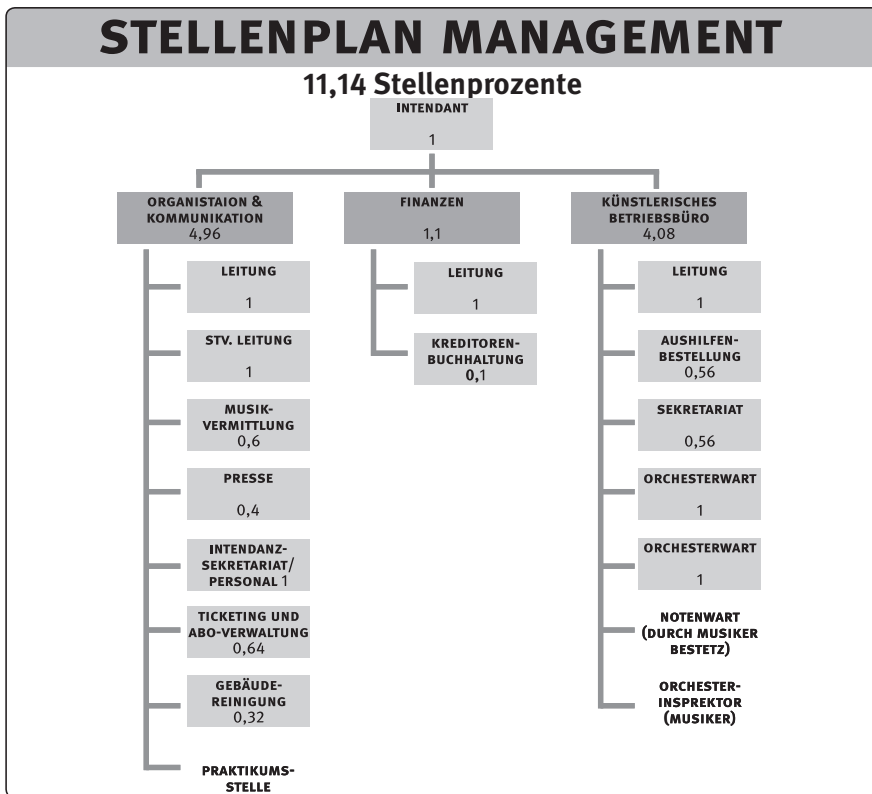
STELLENPLAN MANAGEMENT

11,14 Stellenprozente

INTENDANT
1

ORGANISTAION & KOMMUNIKATION
4,96

LEITUNG
1

STV. LEITUNG
1

MUSIKVERMITTLUNG
0,6

PRESSE
0,4

INTENDANZSEKRETARIAT/ PERSONAL 1

TICKETING UND ABO-VERWALTUNG
0,64

GEBÄUDEREINIGUNG
0,32

PRAKTIKUMSSTELLE

FINANZEN
1,1

LEITUNG
1

KREDITORENBUCHHALTUNG
0,1

KÜNSTLERISCHES BETRIEBSBÜRO
4,08

LEITUNG
1

AUSHILFENBESTELLUNG
0,56

SEKRETARIAT
0,56

ORCHESTERWART
1

ORCHESTERWART
1

NOTENWART (DURCH MUSIKER BESTETZ)

ORCHESTERINSPREKTOR (MUSIKER)